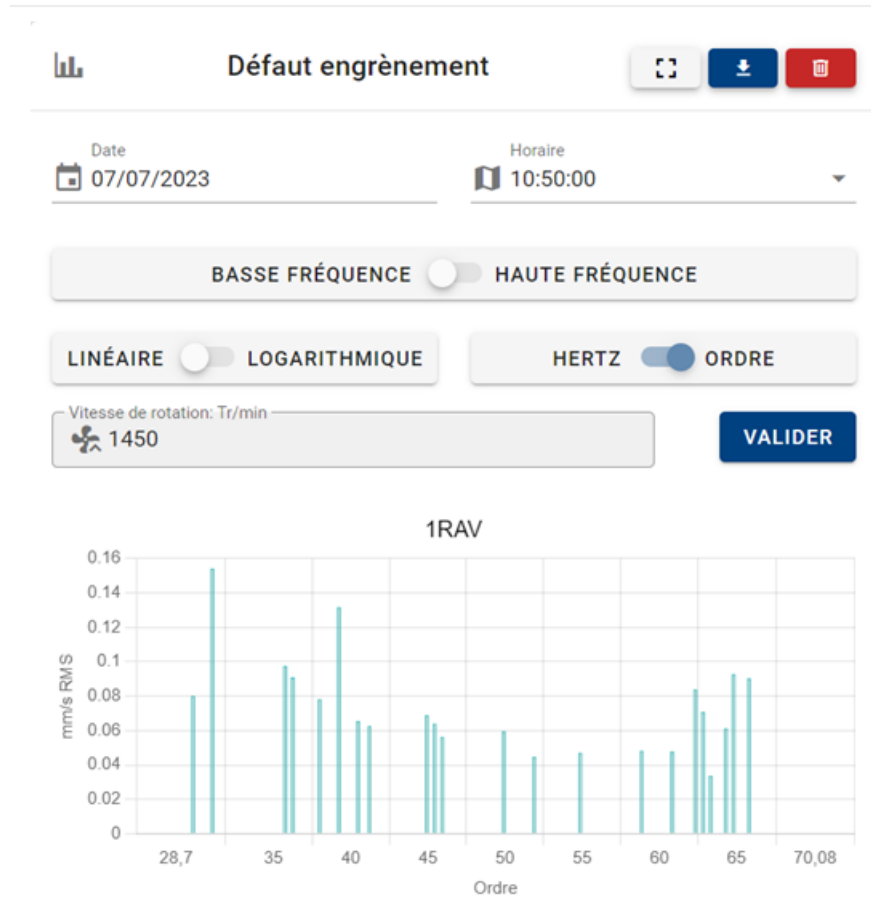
Défaut engrènement

Date
07/07/2023

Horaire
10:50:00

BASSE FRÉQUENCE HAUTE FRÉQUENCE

LINÉAIRE LOGARITHMIQUE

HERTZ ORDRE

Vitesse de rotation: Tr/min
1450

VALIDER

1RAV

mm/s RMS

0.16
0.14
0.12
0.1
0.08
0.06
0.04
0.02
0

28,7 35 40 45 50 55 60 65 70,08

Ordre